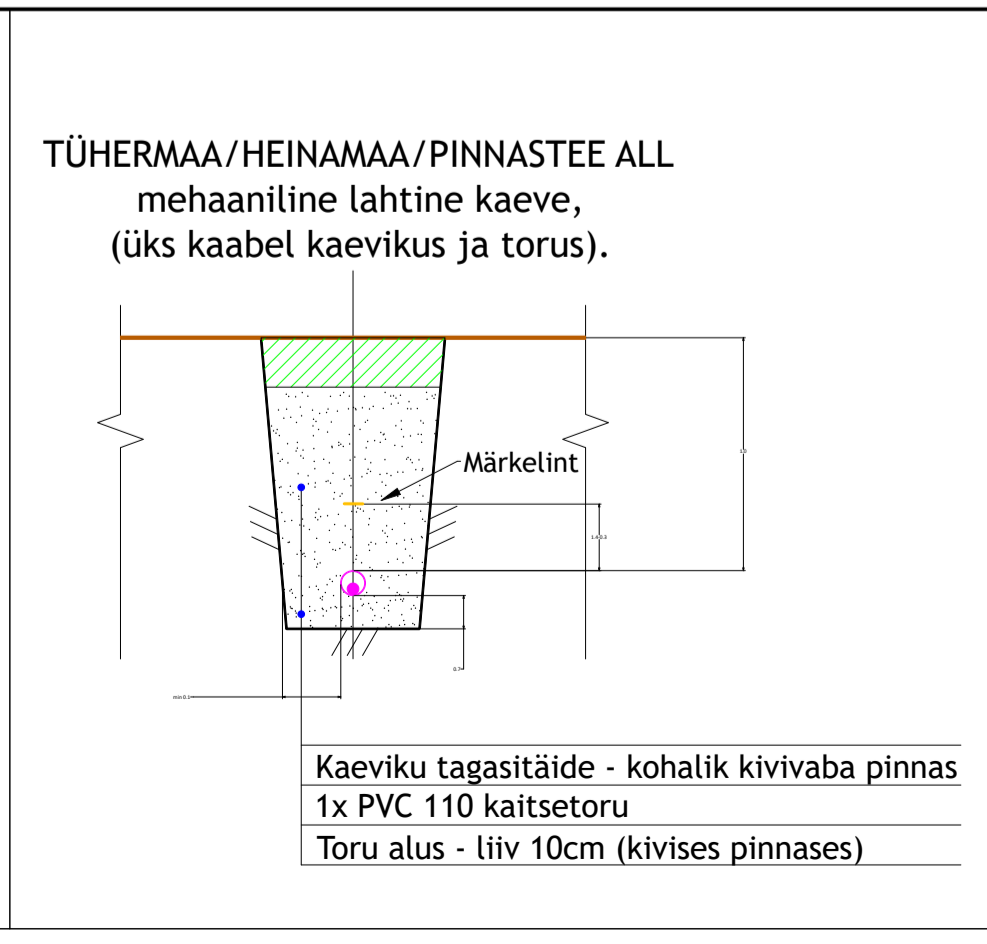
TÜHERMAA/HEINAMAA/PINNASTEE ALL
mehaaniline lahtine kaeve,
(üks kaabel kaevikus ja torus).

Märkelint

1.1

1.4 0.3

0.7

min 0.1

Kaeviku tagasitäide - kohalik kivivaba pinnas
1x PVC 110 kaitsetoru
Toru alus - liiv 10cm (kivises pinnases)